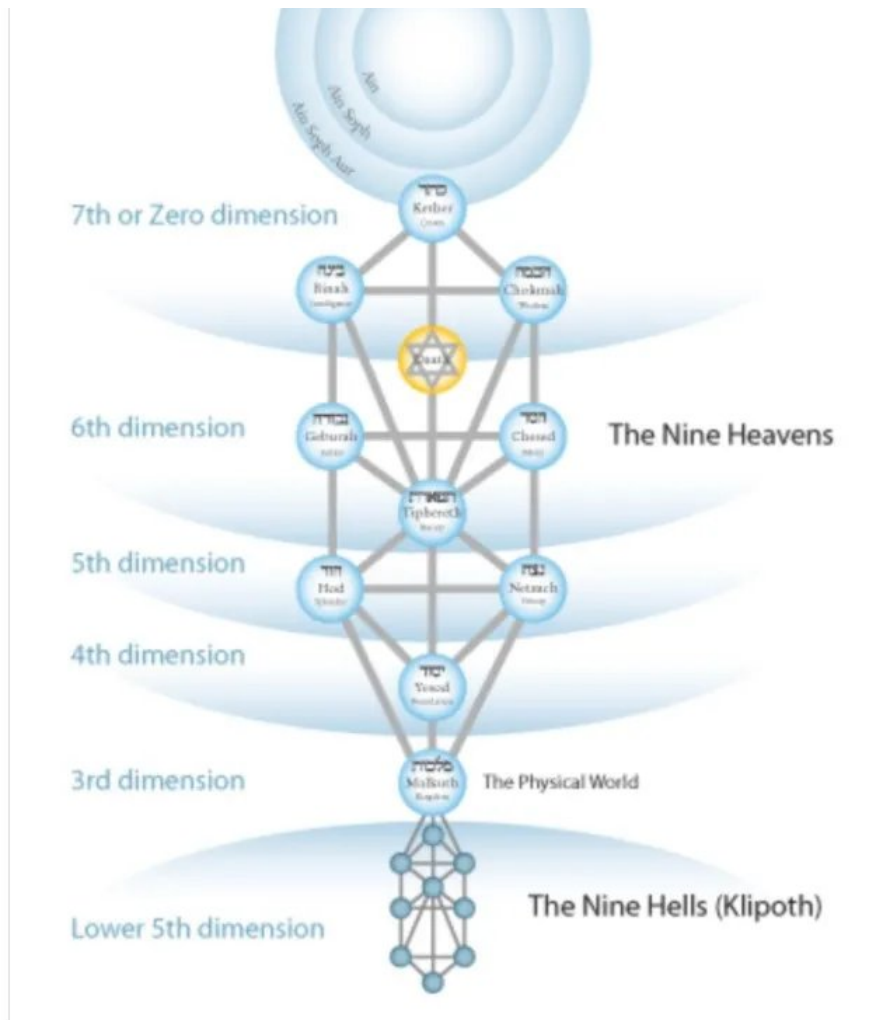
Ain
Ain Soph
Ain Soph Aur

7th or Zero dimension

כתר
Kether
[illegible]

בינה
Binah
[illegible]

חכמה
Chokmah
Wisdom

Daath

6th dimension

גבורה
Geburah
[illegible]

חסד
Chesed
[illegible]

The Nine Heavens

תפארת
Tiphereth
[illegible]

5th dimension

הוד
Hod
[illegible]

נצח
Netzach
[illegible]

4th dimension

יסוד
Yesod
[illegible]

3rd dimension

מלכות
Malkuth
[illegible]

The Physical World

Lower 5th dimension

The Nine Hells (Klipoth)